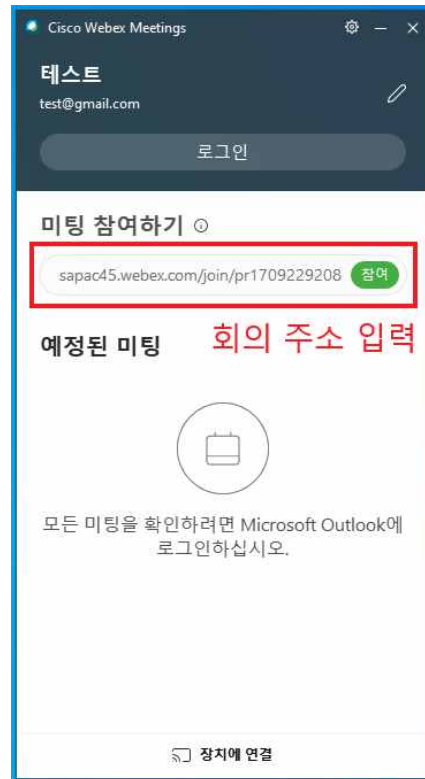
Cisco Webex Meetings

테스트
test@gmail.com

로그인

미팅 참여하기 ⓘ

sapac45.webex.com/join/pr1709229208 참여

예정된 미팅

회의 주소 입력

모든 미팅을 확인하려면 Microsoft Outlook에 로그인하십시오.

장치에 연결